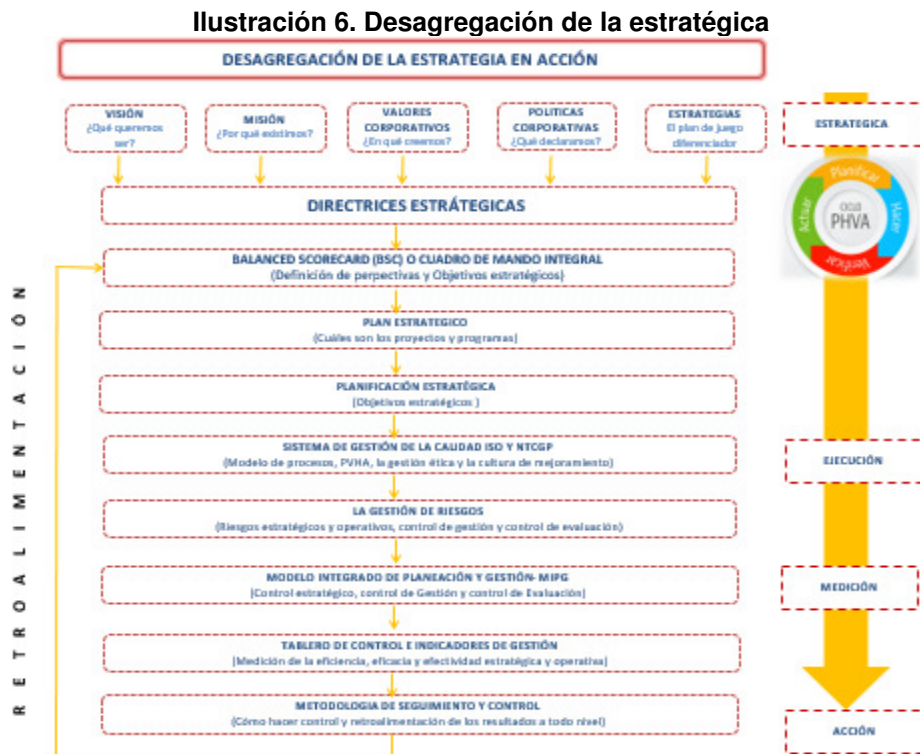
Ilustración 6. Desagregación de la estratégica

DESAGREGACIÓN DE LA ESTRATEGIA EN ACCIÓN

VISIÓN
¿Qué queremos ser?

MISIÓN
¿Por qué existimos?

VALORES CORPORATIVOS
¿En qué creemos?

POLITICAS CORPORATIVAS
¿Qué declaramos?

ESTRATEGIAS
El plan de juego diferenciador

ESTRATEGICA

Planificar
Hacer
Verificar
Actuar
PHVA

DIRECTRICES ESTRÁTEGICAS

BALANCED SCORECARD (BSC) O CUADRO DE MANDO INTEGRAL
(Definición de perpectivas y Objetivos estratégicos)

PLAN ESTRATEGICO
(Cuáles son los proyectos y programas)

PLANIFICACIÓN ESTRATÉGICA
(Objetivos estratégicos )

SISTEMA DE GESTIÓN DE LA CALIDAD ISO Y NTCGP
(Modelo de procesos, PVHA, la gestión ética y la cultura de mejoramiento)

EJECUCIÓN

LA GESTIÓN DE RIESGOS
(Riesgos estratégicos y operativos, control de gestión y control de evaluación)

MODELO INTEGRADO DE PLANEACIÓN Y GESTIÓN- MIPG
(Control estratégico, control de Gestión y control de Evaluación)

MEDICIÓN

TABLERO DE CONTROL E INDICADORES DE GESTIÓN
(Medición de la eficiencia, eficacia y efectividad estratégica y operativa)

METODOLOGIA DE SEGUIMIENTO Y CONTROL
(Cómo hacer control y retroalimentación de los resultados a todo nivel)

ACCIÓN

RETROALIMENTACIÓN